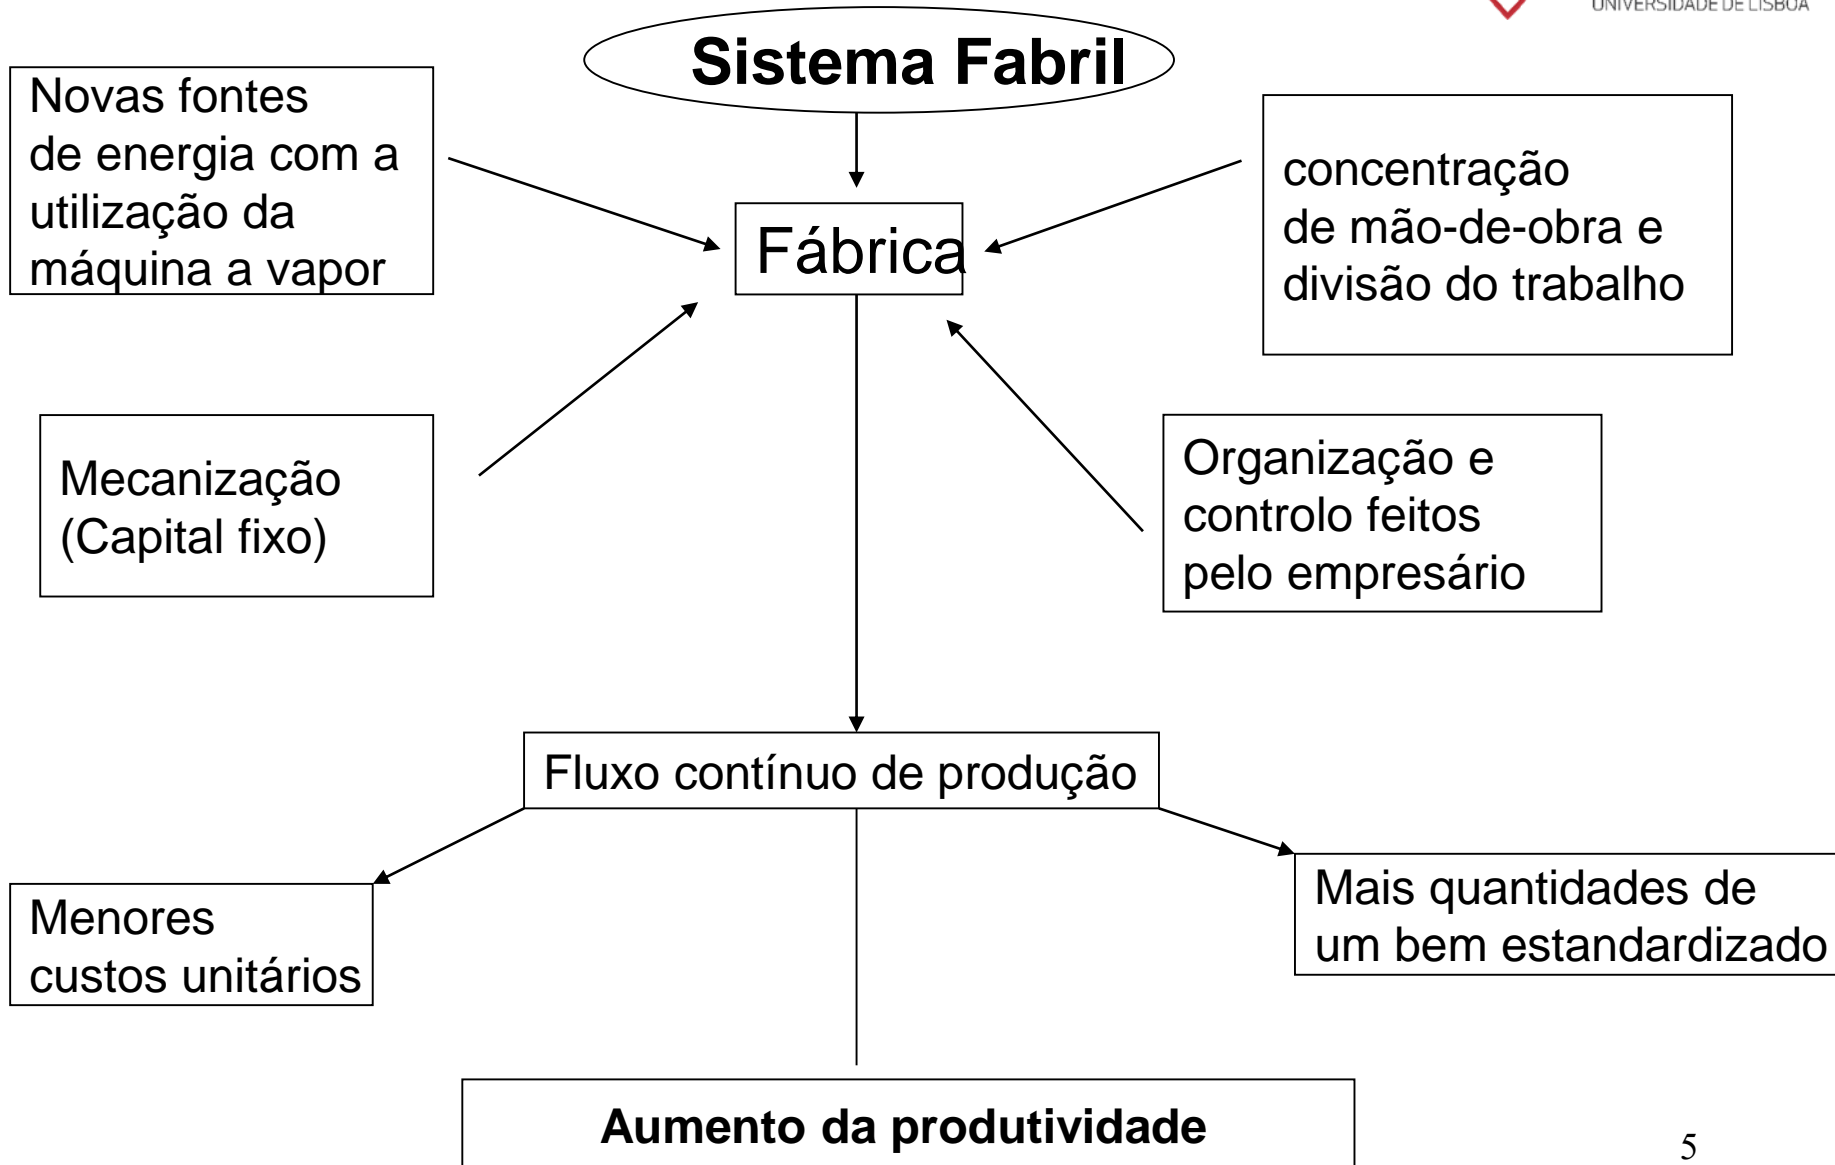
UNIVERSIDADE DE LISBOA

Sistema Fabril

Novas fontes de energia com a utilização da máquina a vapor

concentração de mão-de-obra e divisão do trabalho

Fábrica

Mecanização (Capital fixo)

Organização e controlo feitos pelo empresário

Fluxo contínuo de produção

Menores custos unitários

Mais quantidades de um bem estandardizado

Aumento da produtividade

5